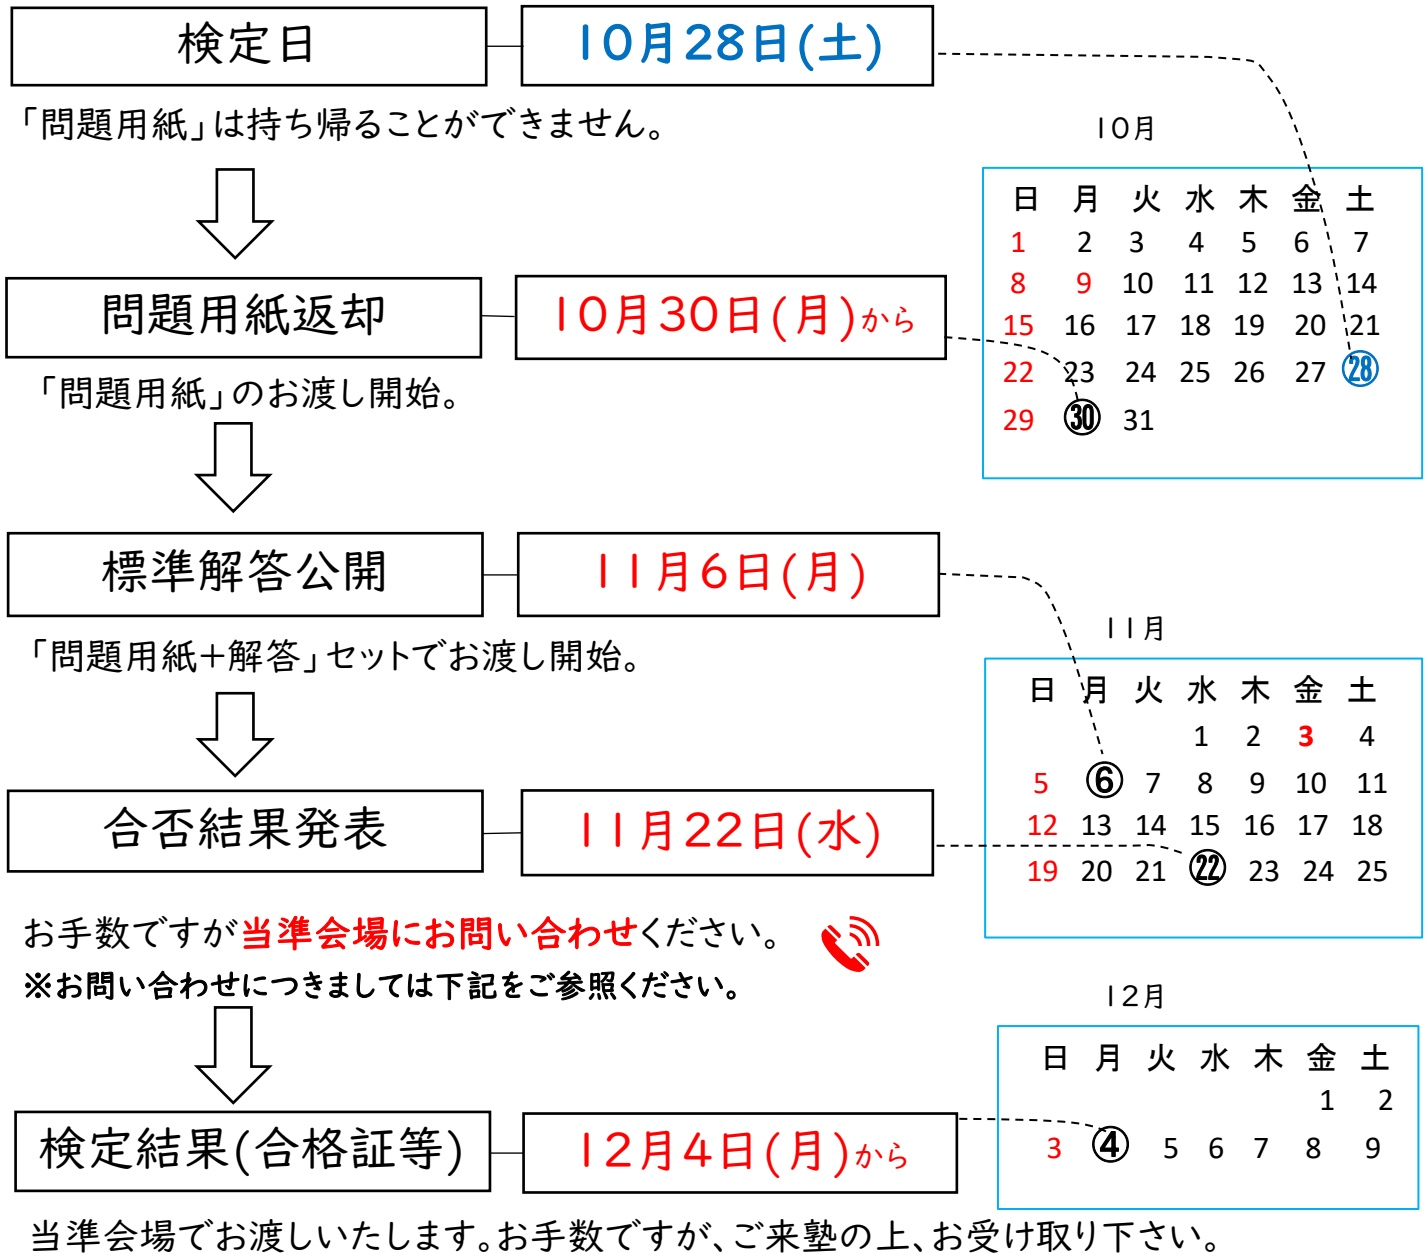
検定日

10月28日(土)

「問題用紙」は持ち帰ることができません。

問題用紙返却

10月30日(月)から

「問題用紙」のお渡し開始。

標準解答公開

11月6日(月)

「問題用紙+解答」セットでお渡し開始。

合否結果発表

11月22日(水)

お手数ですが当準会場にお問い合わせください。

※お問い合わせにつきましては下記をご参照ください。

検定結果(合格証等)

12月4日(月)から

当準会場でお渡しいたします。お手数ですが、ご来塾の上、お受け取り下さい。

10月

| 日 | 月 | 火 | 水 | 木 | 金 | 土 |
|---|---|---|---|---|---|---|
| 1 | 2 | 3 | 4 | 5 | 6 | 7 |
| 8 | 9 | 10 | 11 | 12 | 13 | 14 |
| 15 | 16 | 17 | 18 | 19 | 20 | 21 |
| 22 | 23 | 24 | 25 | 26 | 27 | ㉘ |
| 29 | ㉚ | 31 | | | | |

11月

| 日 | 月 | 火 | 水 | 木 | 金 | 土 |
|---|---|---|---|---|---|---|
| | | | 1 | 2 | 3 | 4 |
| 5 | ⑥ | 7 | 8 | 9 | 10 | 11 |
| 12 | 13 | 14 | 15 | 16 | 17 | 18 |
| 19 | 20 | 21 | ㉒ | 23 | 24 | 25 |

12月

| 日 | 月 | 火 | 水 | 木 | 金 | 土 |
|---|---|---|---|---|---|---|
| | | | | | 1 | 2 |
| 3 | ④ | 5 | 6 | 7 | 8 | 9 |